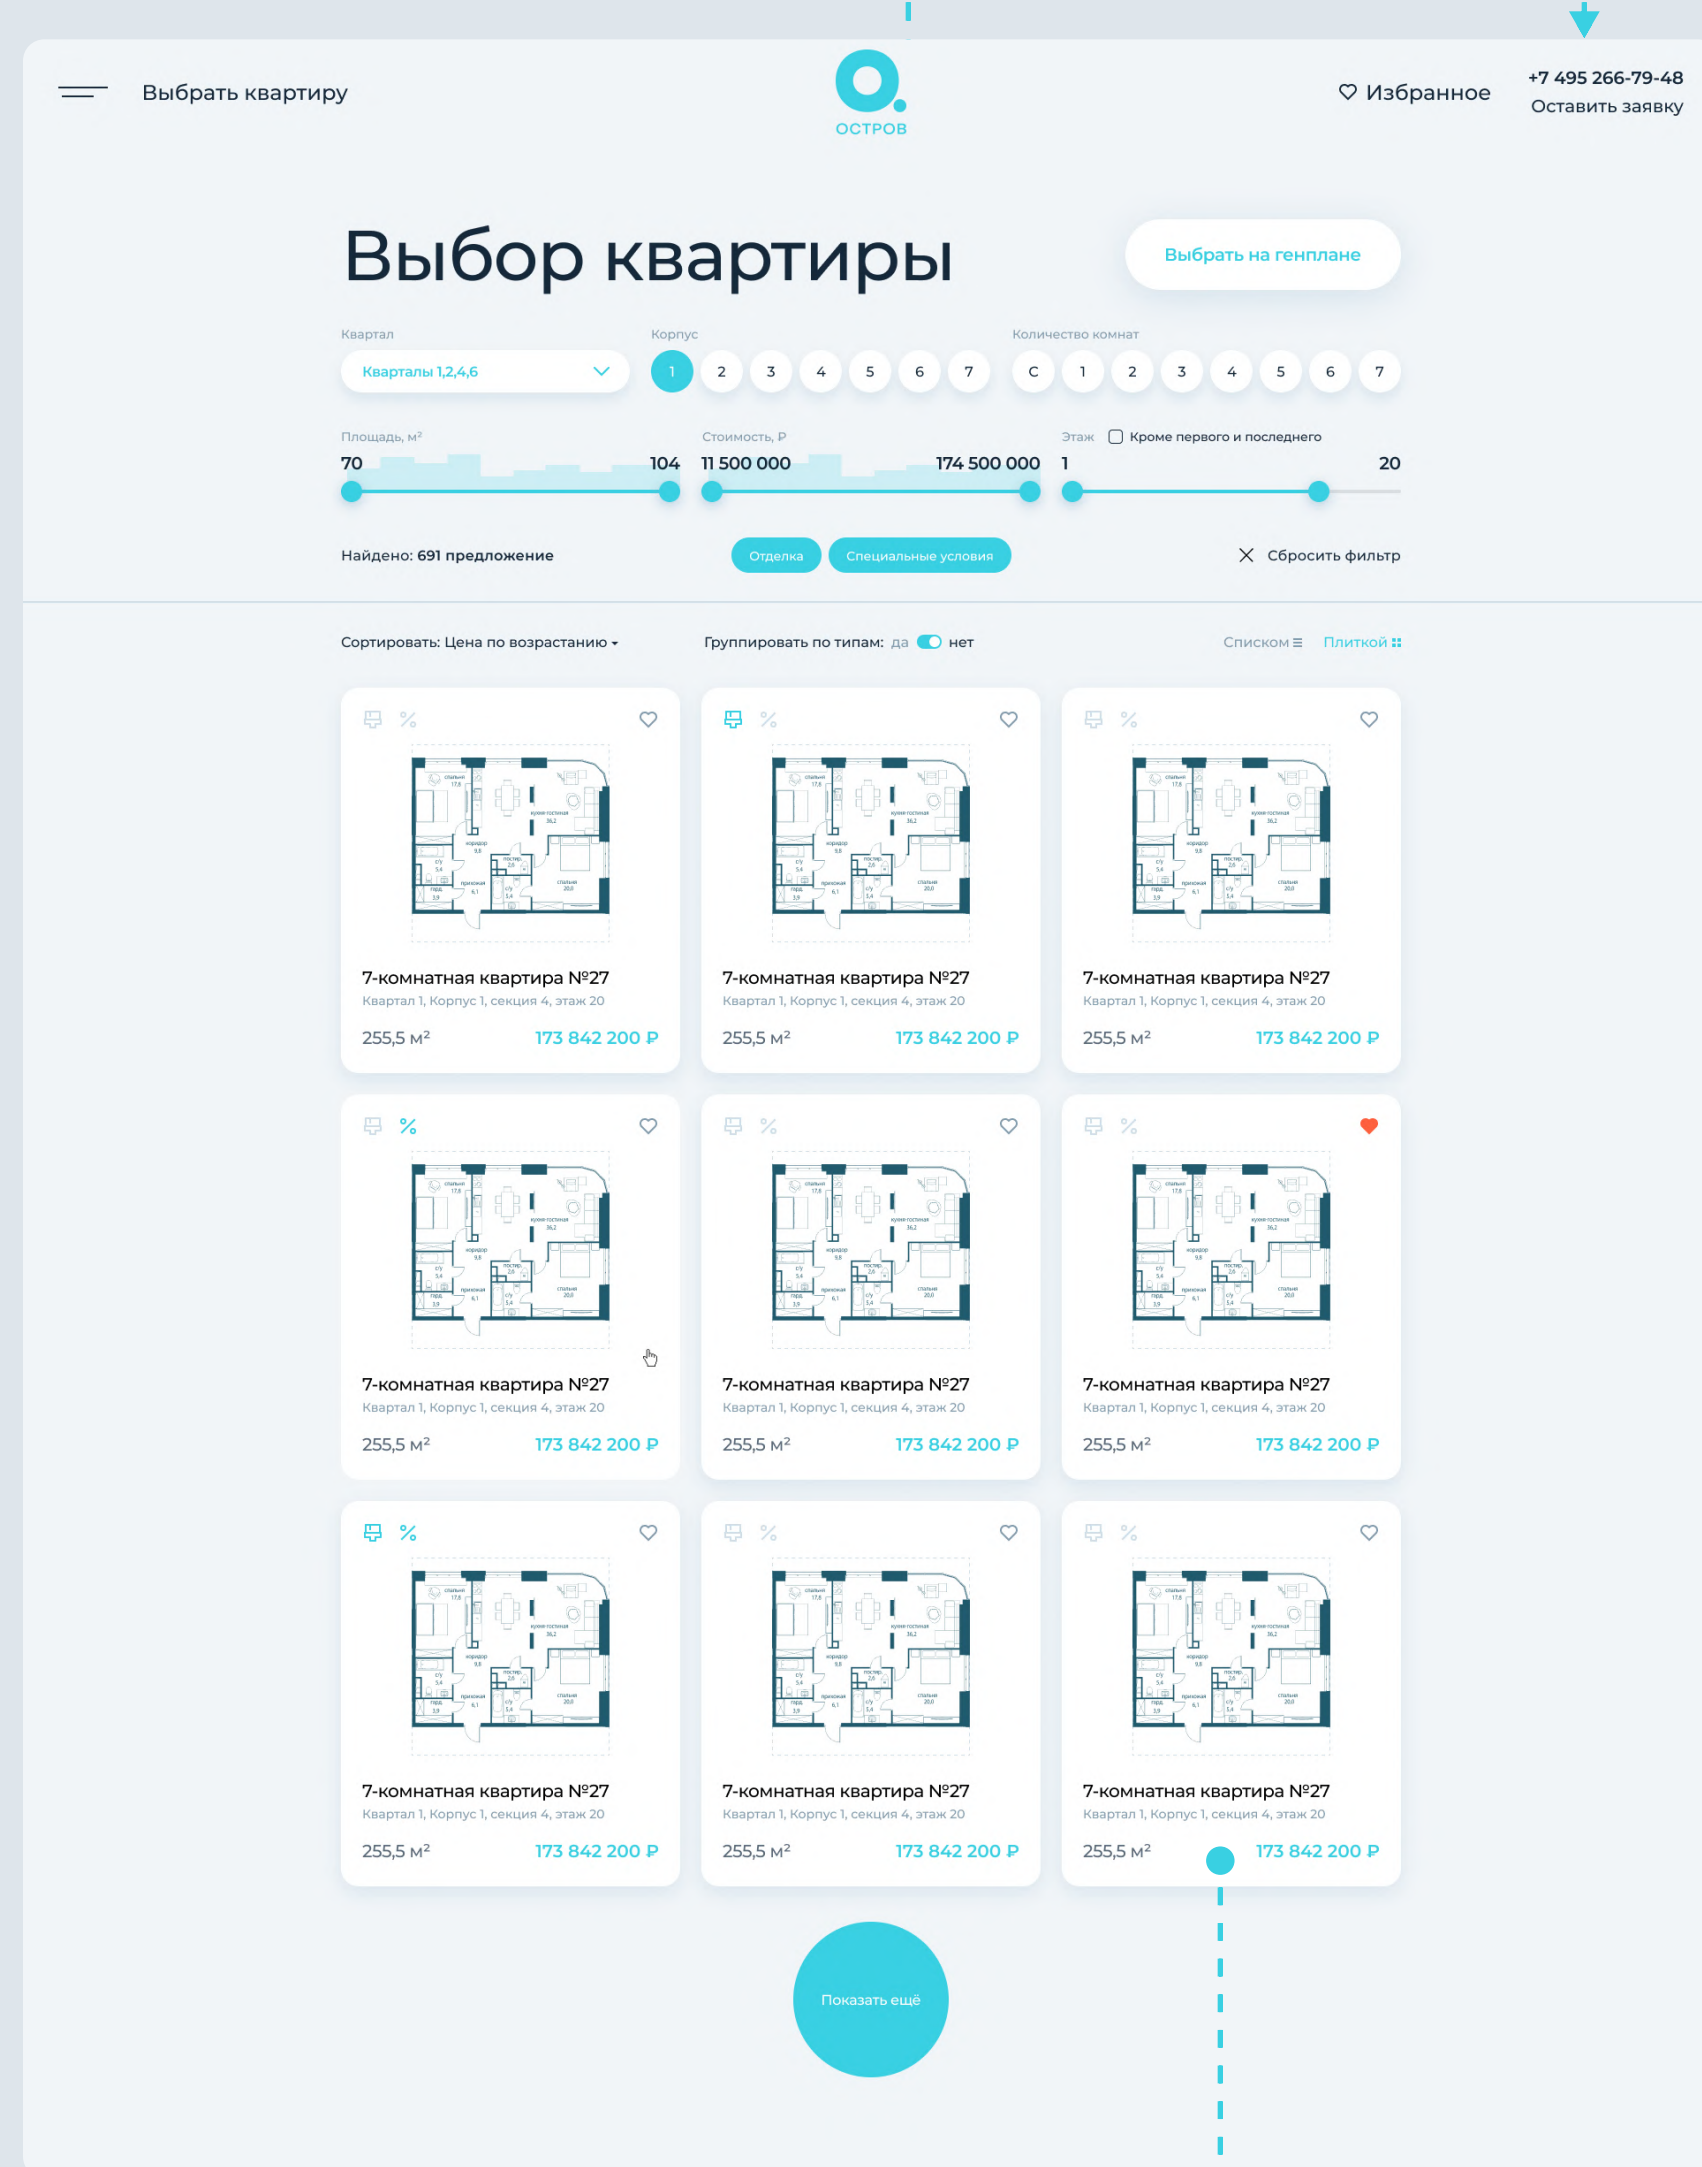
Выбрать квартиру

ОСТРОВ

Избранное

+7 495 266-79-48
Оставить заявку

Выбор квартиры

Выбрать на генплане

Квартал
Кварталы 1,2,4,6

Корпус
1 2 3 4 5 6 7

Количество комнат
С 1 2 3 4 5 6 7

Площадь, м²
70 104

Стоимость, ₽
11 500 000 174 500 000

Этаж
Кроме первого и последнего
1 20

Найдено: 691 предложение

Отделка Специальные условия

Сбросить фильтр

Сортировать: Цена по возрастанию

Группировать по типам: да нет

Списком Плиткой

7-комнатная квартира №27
Квартал 1, Корпус 1, секция 4, этаж 20
255,5 м² 173 842 200 ₽

7-комнатная квартира №27
Квартал 1, Корпус 1, секция 4, этаж 20
255,5 м² 173 842 200 ₽

7-комнатная квартира №27
Квартал 1, Корпус 1, секция 4, этаж 20
255,5 м² 173 842 200 ₽

7-комнатная квартира №27
Квартал 1, Корпус 1, секция 4, этаж 20
255,5 м² 173 842 200 ₽

7-комнатная квартира №27
Квартал 1, Корпус 1, секция 4, этаж 20
255,5 м² 173 842 200 ₽

7-комнатная квартира №27
Квартал 1, Корпус 1, секция 4, этаж 20
255,5 м² 173 842 200 ₽

7-комнатная квартира №27
Квартал 1, Корпус 1, секция 4, этаж 20
255,5 м² 173 842 200 ₽

7-комнатная квартира №27
Квартал 1, Корпус 1, секция 4, этаж 20
255,5 м² 173 842 200 ₽

7-комнатная квартира №27
Квартал 1, Корпус 1, секция 4, этаж 20
255,5 м² 173 842 200 ₽

Показать ещё